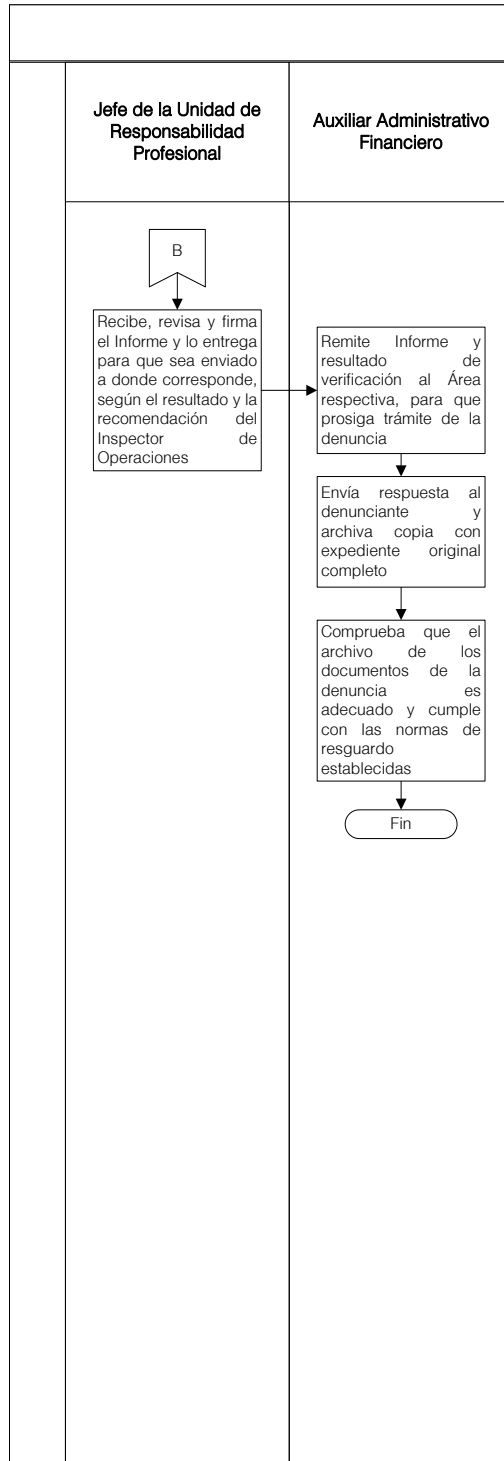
Jefe de la Unidad de Responsabilidad Profesional

Auxiliar Administrativo Financiero

B

Recibe, revisa y firma el Informe y lo entrega para que sea enviado a donde corresponde, según el resultado y la recomendación del Inspector de Operaciones

Remite Informe y resultado de verificación al Área respectiva, para que prosiga trámite de la denuncia

Envía respuesta al denunciante y archiva copia con expediente original completo

Comprueba que el archivo de los documentos de la denuncia es adecuado y cumple con las normas de resguardo establecidas

Fin